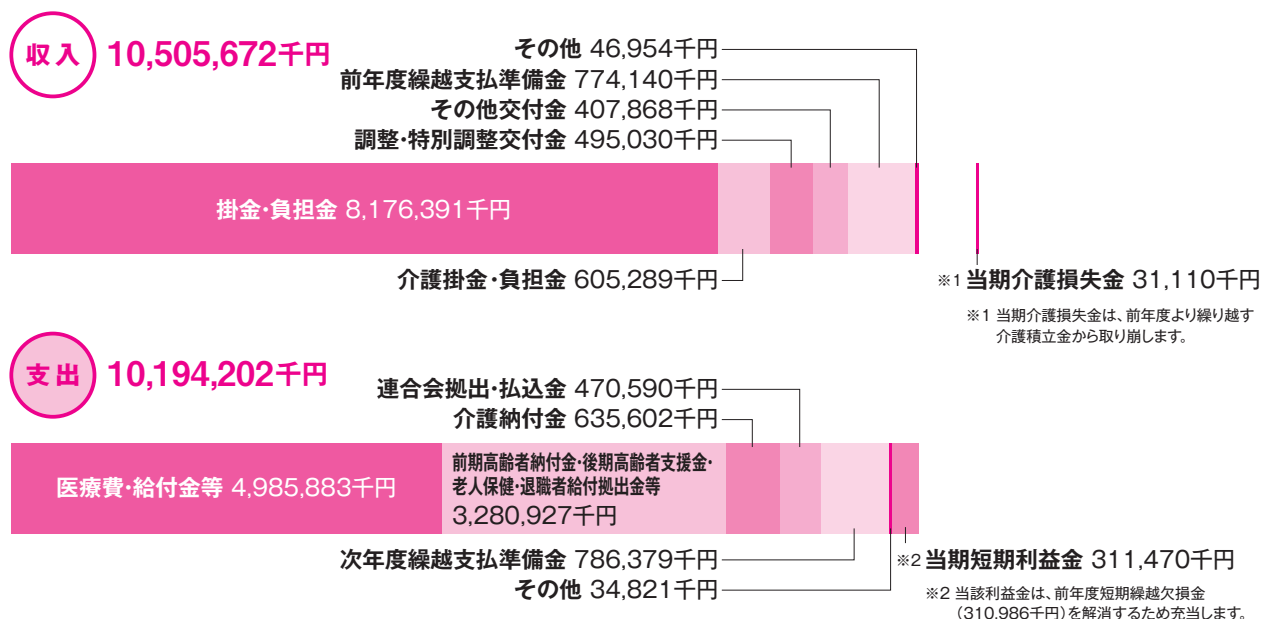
収入 10,505,672千円

その他 46,954千円
前年度繰越支払準備金 774,140千円
その他交付金 407,868千円
調整・特別調整交付金 495,030千円

掛金・負担金 8,176,391千円

介護掛金・負担金 605,289千円

※1 当期介護損失金 31,110千円

※1 当期介護損失金は、前年度より繰り越す介護積立金から取り崩します。

支出 10,194,202千円

連合会拠出・払込金 470,590千円
介護納付金 635,602千円

医療費・給付金等 4,985,883千円

前期高齢者納付金・後期高齢者支援金・老人保健・退職者給付拠出金等 3,280,927千円

次年度繰越支払準備金 786,379千円
その他 34,821千円

※2 当期短期利益金 311,470千円

※2 当該利益金は、前年度短期繰越欠損金（310,986千円）を解消するため充当します。